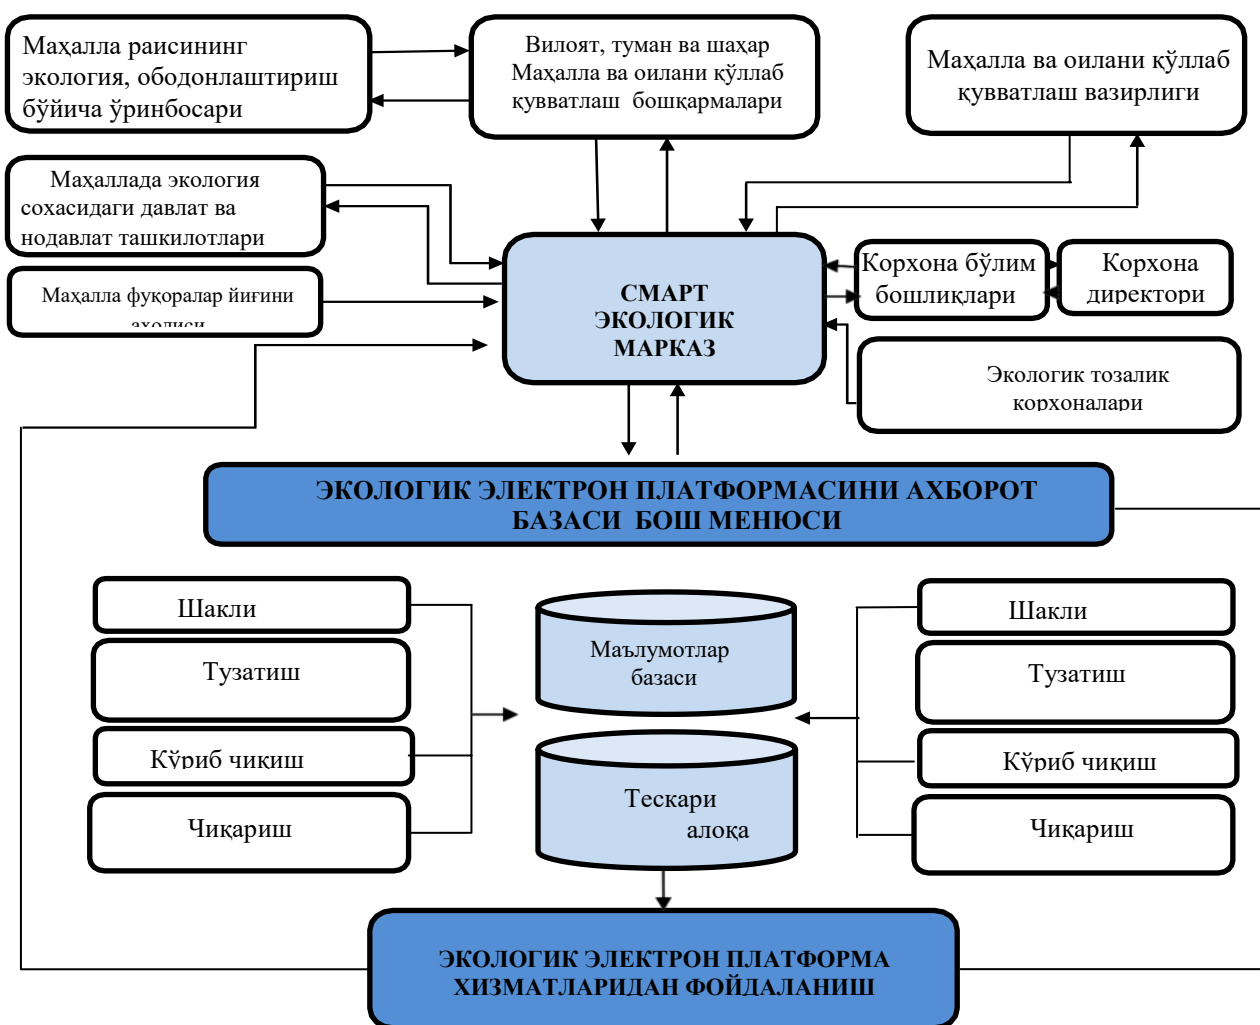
Маҳалла раисининг экология, ободонлаштириш бўйича ўринбосари

Вилоят, туман ва шаҳар Маҳалла ва оилани қўллаб қувватлаш бошқармалари

Маҳалла ва оилани қўллаб қувватлаш вазирлиги

Маҳаллада экология сохасидаги давлат ва нодавлат ташкилотлари

Маҳалла фуқоралар йиғини аҳолиси

СМАРТ ЭКОЛОГИК МАРКАЗ

Корхона бўлим бошлиқлари

Корхона директори

Экологик тозалик корхоналари

ЭКОЛОГИК ЭЛЕКТРОН ПЛАТФОРМАСИНИ АХБОРОТ БАЗАСИ БОШ МЕНЮСИ

Шакли

Тузатиш

Кўриб чиқиш

Чиқариш

Маълумотлар базаси

Тескари алоқа

Шакли

Тузатиш

Кўриб чиқиш

Чиқариш

ЭКОЛОГИК ЭЛЕКТРОН ПЛАТФОРМА ХИЗМАТЛАРИДАН ФОЙДАЛАНИШ